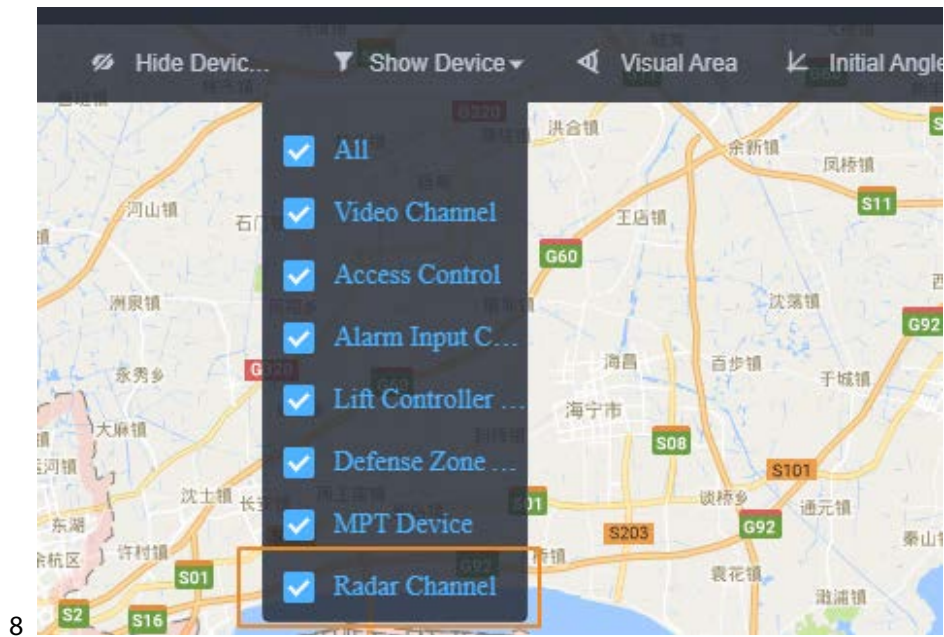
Hide Devic...
Show Device
Visual Area
Initial Angle

All
Video Channel
Access Control
Alarm Input C...
Lift Controller ...
Defense Zone ...
MPT Device
Radar Channel

洪合镇
余新镇
凤桥镇
S11
河山镇
石门
王店镇
G60
洲泉镇
沈荡镇
G92
永秀乡
G320
海昌
百步镇
于城镇
海宁市
大麻镇
S08
S101
沈士镇
长安
谈桥乡
通元镇
东湖
S203
G92
许村镇
余杭区
S01
袁花镇
S2
S16
澉浦镇
8